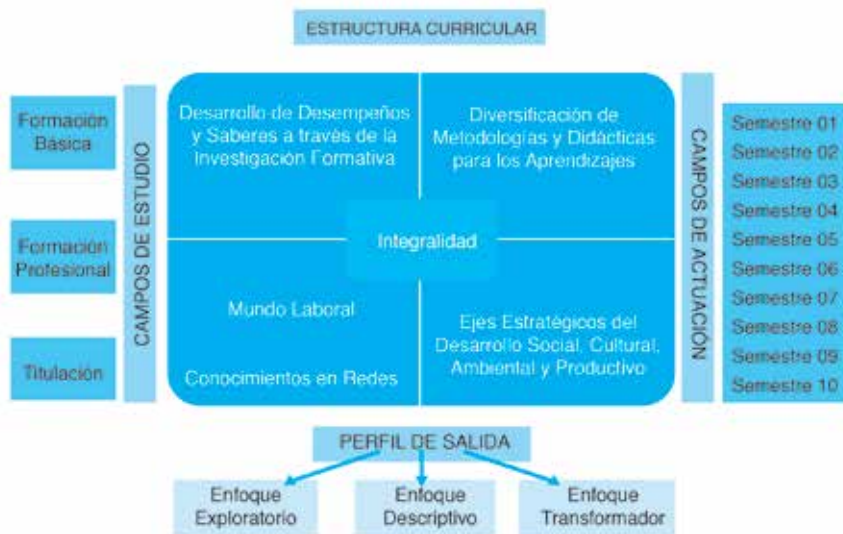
ESTRUCTURA CURRICULAR

Formación Básica

Formación Profesional

Titulación

CAMPOS DE ESTUDIO

Desarrollo de Desempeños y Saberes a través de la Investigación Formativa

Diversificación de Metodologías y Didácticas para los Aprendizajes

Integralidad

Mundo Laboral

Conocimientos en Redes

Ejes Estratégicos del Desarrollo Social, Cultural, Ambiental y Productivo

CAMPOS DE ACTUACIÓN

Semestre 01
Semestre 02
Semestre 03
Semestre 04
Semestre 05
Semestre 06
Semestre 07
Semestre 08
Semestre 09
Semestre 10

PERFIL DE SALIDA

Enfoque Exploratorio

Enfoque Descriptivo

Enfoque Transformador